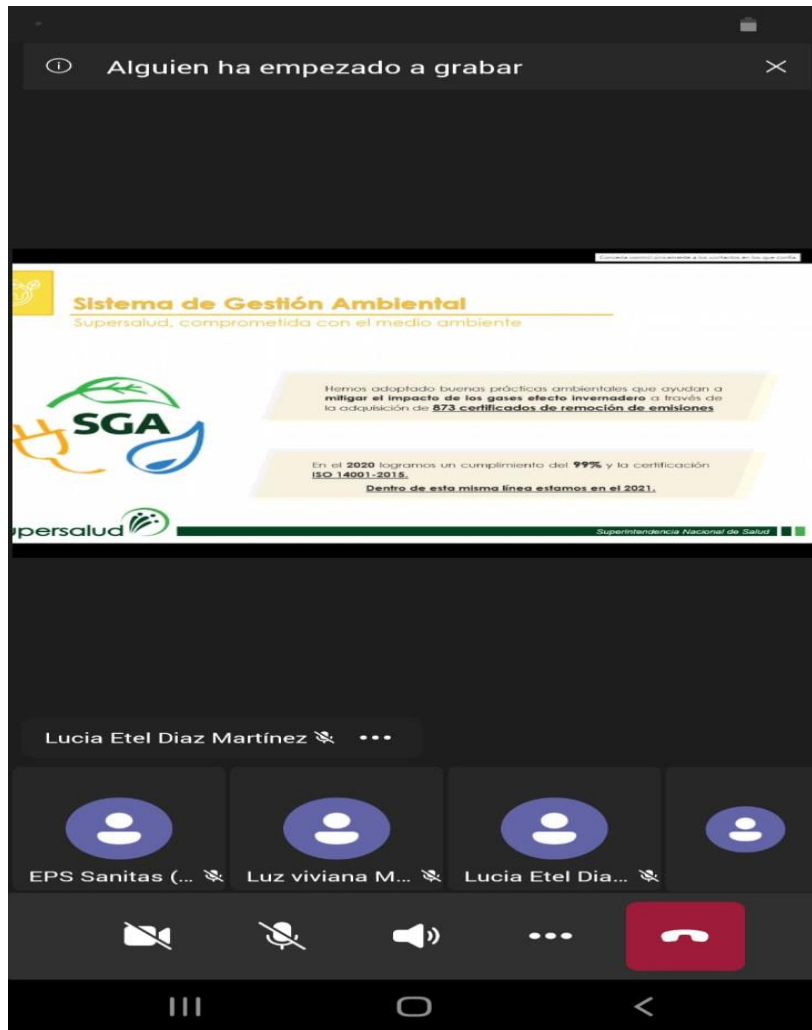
Alguien ha empezado a grabar

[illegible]

Sistema de Gestión Ambiental
Supersalud, comprometida con el medio ambiente

SGA

Hemos adoptado buenas prácticas ambientales que ayudan a mitigar el impacto de los gases efecto invernadero a través de la adquisición de 873 certificados de remoción de emisiones

En el 2020 logramos un cumplimiento del 99% y la certificación ISO 14001-2015.

Dentro de esta misma línea estamos en el 2021.

upersalud

Superintendencia Nacional de Salud

Lucia Etel Diaz Martínez •••

EPS Sanitas (...

Luz viviana M...

Lucia Etel Dia...

•••